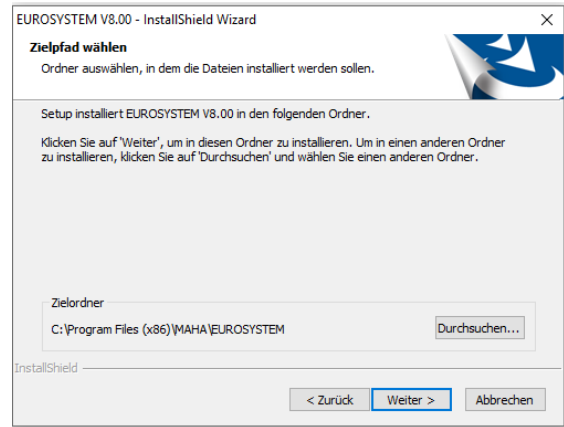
EUROSYSTEM V8.00 - InstallShield Wizard

×

Zielpfad wählen

Ordner auswählen, in dem die Dateien installiert werden sollen.

Setup installiert EUROSYSTEM V8.00 in den folgenden Ordner.

Klicken Sie auf 'Weiter', um in diesen Ordner zu installieren. Um in einen anderen Ordner zu installieren, klicken Sie auf 'Durchsuchen' und wählen Sie einen anderen Ordner.

Zielordner

C:\Program Files (x86)\MAHA\EUROSYSTEM

Durchsuchen...

InstallShield

< Zurück

Weiter >

Abbrechen